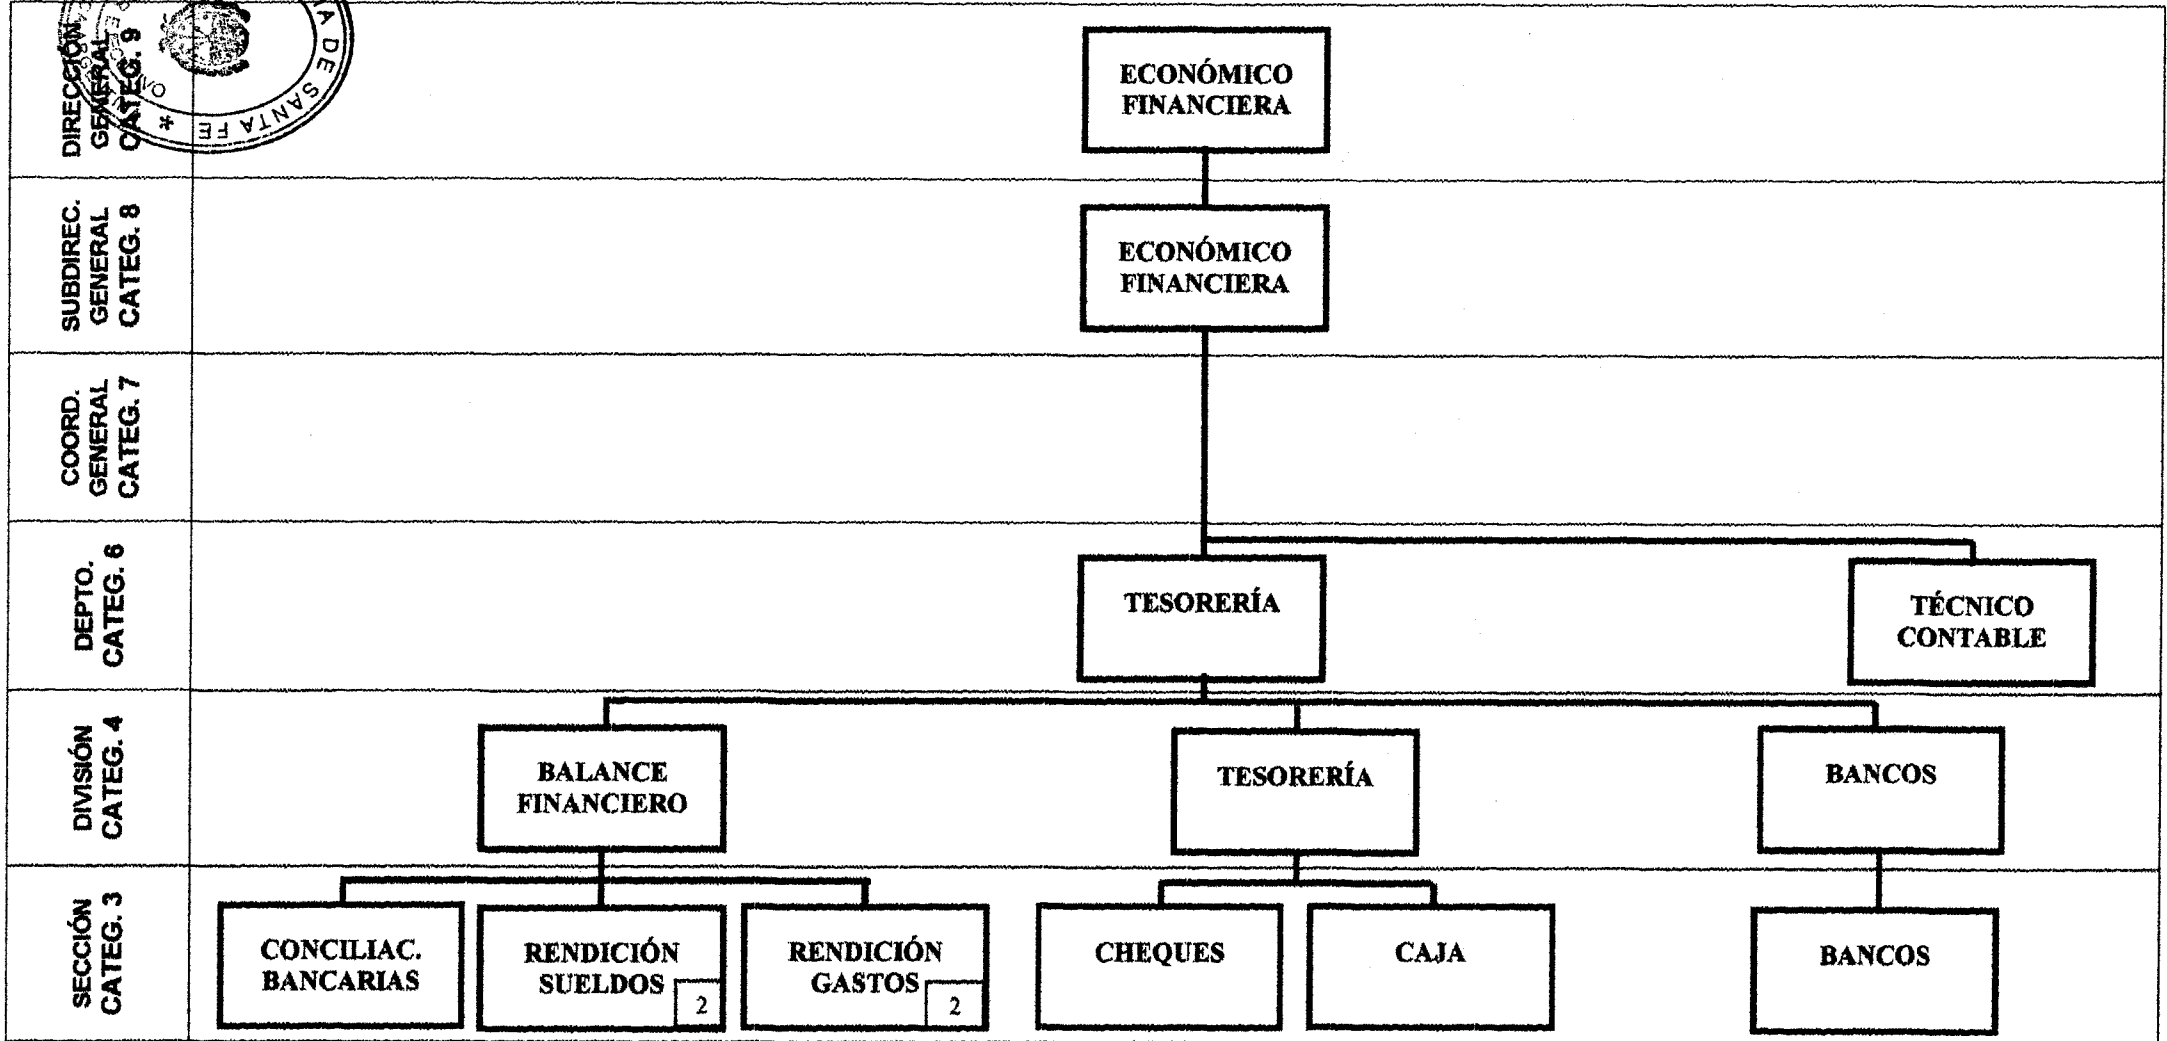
DIRECCIÓN GENERAL CATEG. 9

A DE SANTA FE

ECONÓMICO FINANCIERA

SUBDIREC. GENERAL CATEG. 8

ECONÓMICO FINANCIERA

COORD. GENERAL CATEG. 7

DEPTO. CATEG. 6

TESORERÍA

TÉCNICO CONTABLE

DIVISIÓN CATEG. 4

BALANCE FINANCIERO

TESORERÍA

BANCOS

SECCIÓN CATEG. 3

CONCILIAC. BANCARIAS

RENDICIÓN SUELDOS 2

RENDICIÓN GASTOS 2

CHEQUES

CAJA

BANCOS